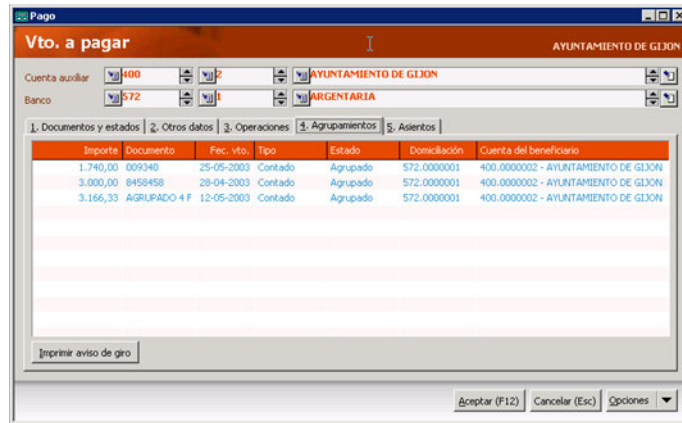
Pago

Vto. a pagar

AYUNTAMIENTO DE GIJON

Cuenta auxiliar 400 2 AYUNTAMIENTO DE GIJON

Banco 572 1 ARGENTARIA

1. Documentos y estados | 2. Otros datos | 3. Operaciones | 4. Agrupamientos | 5. Asientos

| Importe | Documento | Fec. vto. | Tipo | Estado | Domiciliación | Cuenta del beneficiario |
|---|---|---|---|---|---|---|
| 1.740,00 | 009340 | 25-05-2003 | Contado | Agrupado | 572.0000001 | 400.0000002 - AYUNTAMIENTO DE GIJON |
| 3.000,00 | 8458458 | 28-04-2003 | Contado | Agrupado | 572.0000001 | 400.0000002 - AYUNTAMIENTO DE GIJON |
| 3.166,33 | AGRUPADO 4 F | 12-05-2003 | Contado | Agrupado | 572.0000001 | 400.0000002 - AYUNTAMIENTO DE GIJON |

Imprimir aviso de giro

Aceptar (F12) | Cancelar (Esc) | Opciones